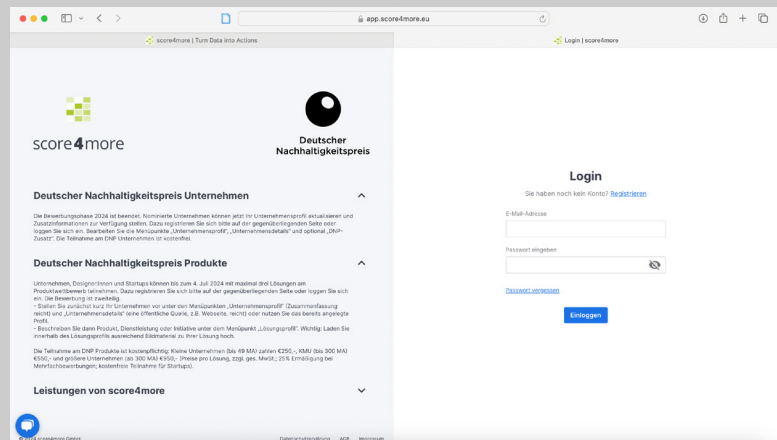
app.score4more.eu

score4more | Turn Data into Actions

Login | score4more

score4more

Deutscher Nachhaltigkeitspreis

Deutscher Nachhaltigkeitspreis Unternehmen

Die Bewerbungsphase 2024 ist beendet. Nominierte Unternehmen können jetzt ihr Unternehmensprofil aktualisieren und Zusatzinformationen zur Verfügung stellen. Dazu registrieren Sie sich bitte auf der gegenüberliegenden Seite oder loggen Sie sich ein. Bearbeiten Sie die Menüpunkte „Unternehmensprofil", „Unternehmensdetails" und optional „DNP-Zusatz". Die Teilnahme am DNP Unternehmen ist kostenfrei.

Deutscher Nachhaltigkeitspreis Produkte

Unternehmen, Designer:innen und Startups können bis zum 4. Juli 2024 mit maximal drei Lösungen am Produktwettbewerb teilnehmen. Dazu registrieren Sie sich bitte auf der gegenüberliegenden Seite oder loggen Sie sich ein. Die Bewerbung ist zweiteilig.
- Stellen Sie zunächst kurz Ihr Unternehmen vor unter den Menüpunkten „Unternehmensprofil" (Zusammenfassung reicht) und „Unternehmensdetails" (eine öffentliche Quelle, z.B. Webseite, reicht) oder nutzen Sie das bereits angelegte Profil.
- Beschreiben Sie dann Produkt, Dienstleistung oder Initiative unter dem Menüpunkt „Lösungsprofil". Wichtig: Laden Sie innerhalb des Lösungsprofils ausreichend Bildmaterial zu Ihrer Lösung hoch.

Die Teilnahme am DNP Produkte ist kostenpflichtig: Kleine Unternehmen (bis 49 MA) zahlen €250,-, KMU (bis 300 MA) €550,- und größere Unternehmen (ab 300 MA) €950,- (Preise pro Lösung, zzgl. ges. MwSt.; 25% Ermäßigung bei Mehrfachbewerbungen; kostenfreie Teilnahme für Startups).

Leistungen von score4more

© 2024 score4more GmbH

Datenschutzerklärung AGB Impressum

Login

Sie haben noch kein Konto? Registrieren

E-Mail-Adresse

Passwort eingeben

Passwort vergessen

Einloggen